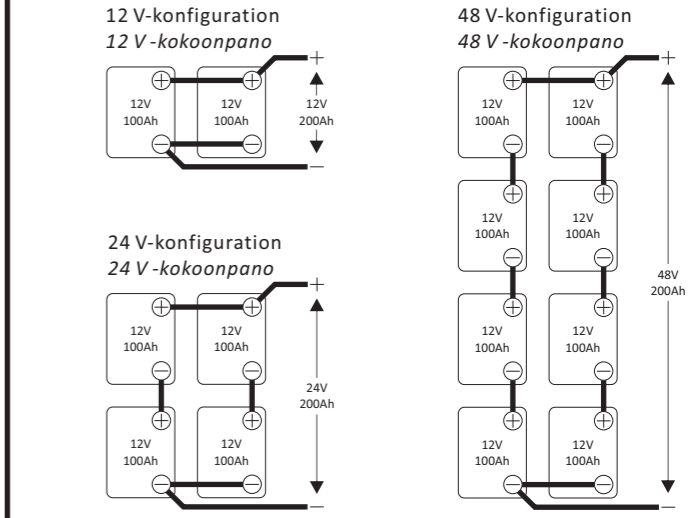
12 V-konfiguration
*12 V -kokoonpano*

12V 100Ah
12V 100Ah
+
12V 200Ah
–

24 V-konfiguration
*24 V -kokoonpano*

12V 100Ah
12V 100Ah
12V 100Ah
12V 100Ah
+
24V 200Ah
–

48 V-konfiguration
*48 V -kokoonpano*

12V 100Ah
12V 100Ah
12V 100Ah
12V 100Ah
12V 100Ah
12V 100Ah
12V 100Ah
12V 100Ah
+
48V 200Ah
–